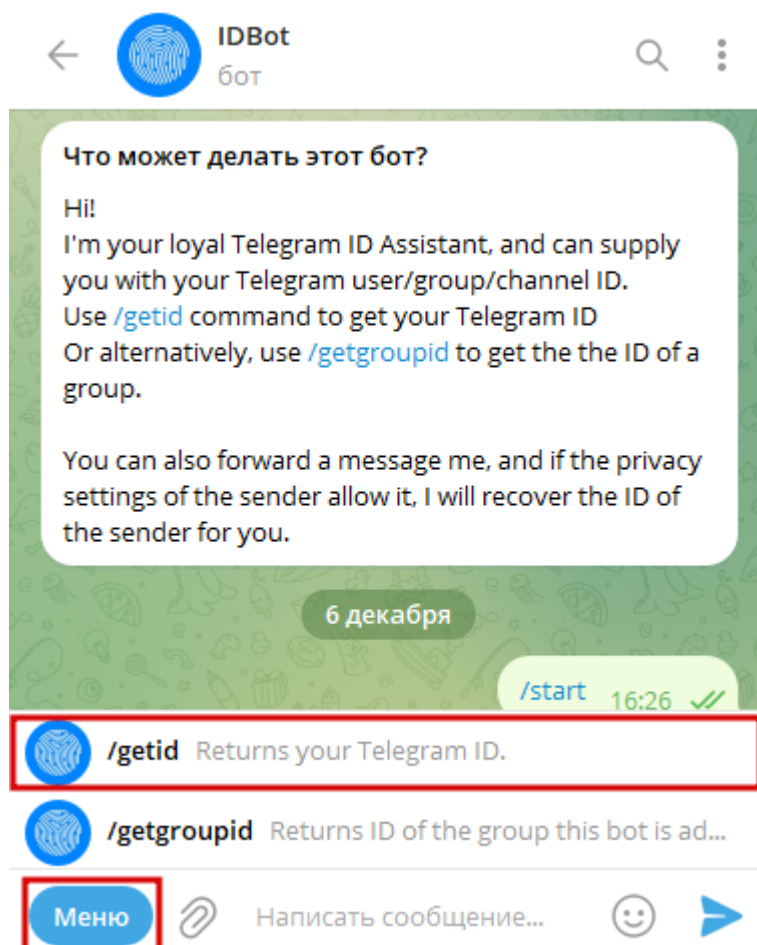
IDBot
бот

Что может делать этот бот?

Hi!
I'm your loyal Telegram ID Assistant, and can supply you with your Telegram user/group/channel ID.
Use /getid command to get your Telegram ID
Or alternatively, use /getgroupid to get the the ID of a group.

You can also forward a message me, and if the privacy settings of the sender allow it, I will recover the ID of the sender for you.

6 декабря

/start 16:26

/getid Returns your Telegram ID.

/getgroupid Returns ID of the group this bot is ad...

Меню

Написать сообщение...